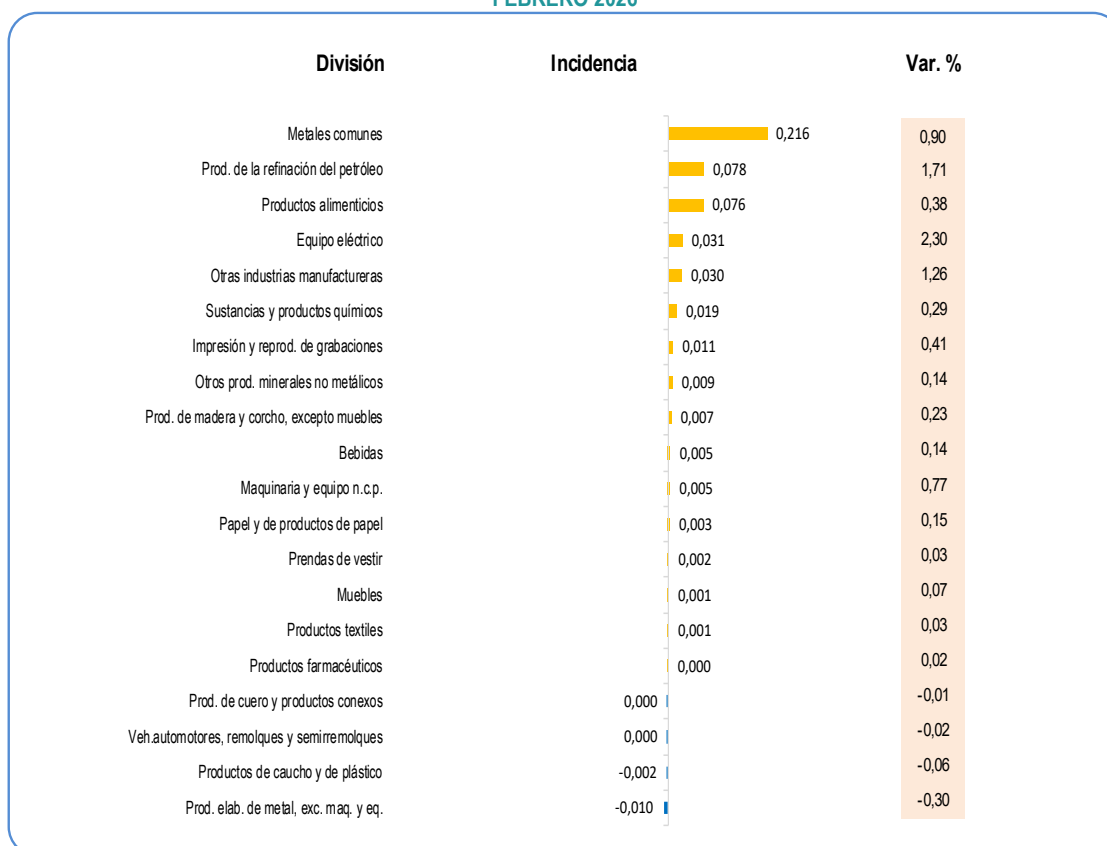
FEBRERO 2020

| División | Incidencia | Var. % |
|---|---|---|
| Metales comunes | 0,216 | 0,90 |
| Prod. de la refinación del petróleo | 0,078 | 1,71 |
| Productos alimenticios | 0,076 | 0,38 |
| Equipo eléctrico | 0,031 | 2,30 |
| Otras industrias manufactureras | 0,030 | 1,26 |
| Sustancias y productos químicos | 0,019 | 0,29 |
| Impresión y reprod. de grabaciones | 0,011 | 0,41 |
| Otros prod. minerales no metálicos | 0,009 | 0,14 |
| Prod. de madera y corcho, excepto muebles | 0,007 | 0,23 |
| Bebidas | 0,005 | 0,14 |
| Maquinaria y equipo n.c.p. | 0,005 | 0,77 |
| Papel y de productos de papel | 0,003 | 0,15 |
| Prendas de vestir | 0,002 | 0,03 |
| Muebles | 0,001 | 0,07 |
| Productos textiles | 0,001 | 0,03 |
| Productos farmacéuticos | 0,000 | 0,02 |
| Prod. de cuero y productos conexos | 0,000 | -0,01 |
| Veh.automotores, remolques y semirremolques | 0,000 | -0,02 |
| Productos de caucho y de plástico | -0,002 | -0,06 |
| Prod. elab. de metal, exc. maq. y eq. | -0,010 | -0,30 |